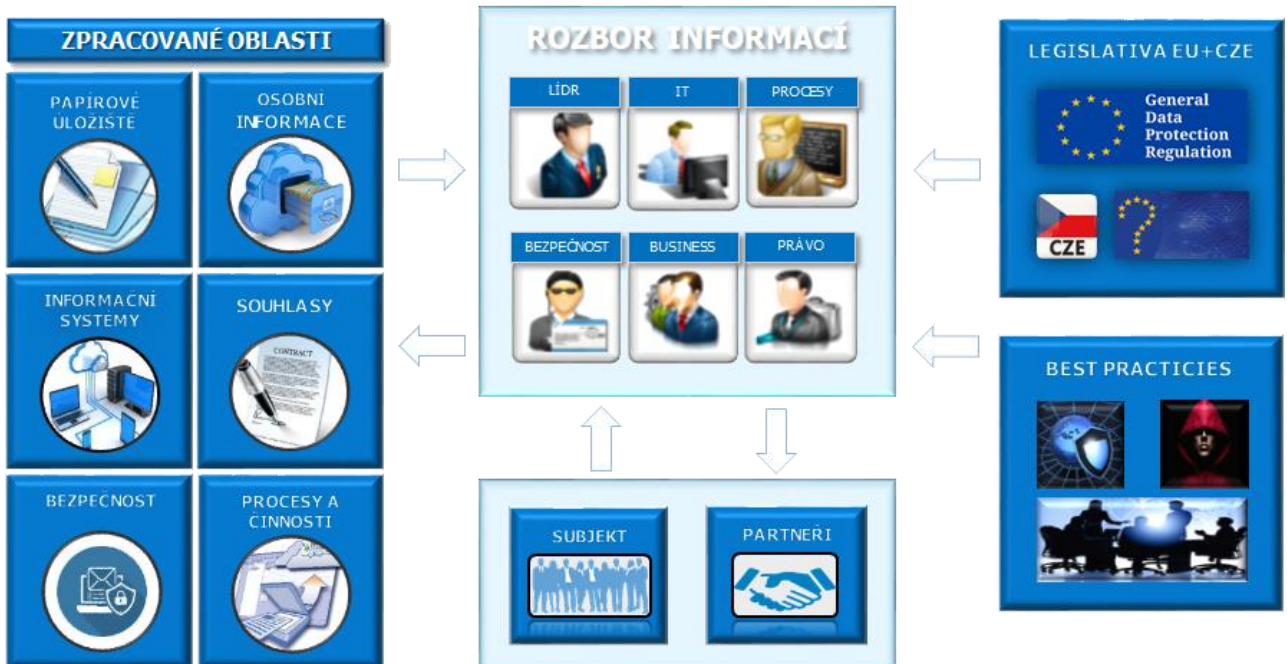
ZPRACOVANÉ OBLASTI

PAPÍROVÉ ULOŽIŠTĚ

OSOBNÍ INFORMACE

INFORMAČNÍ SYSTÉMY

SOUHLASY

CONTRACT

BEZPEČNOST

PROCESY A ČINNOSTI

ROZBOR INFORMACÍ

LÍDR

IT

PROCESY

BEZPEČNOST

BUSINESS

PRÁVO

SUBJEKT

PARTNEŘI

LEGISLATIVA EU+CZE

General Data Protection Regulation

CZE

BEST PRACTICIES